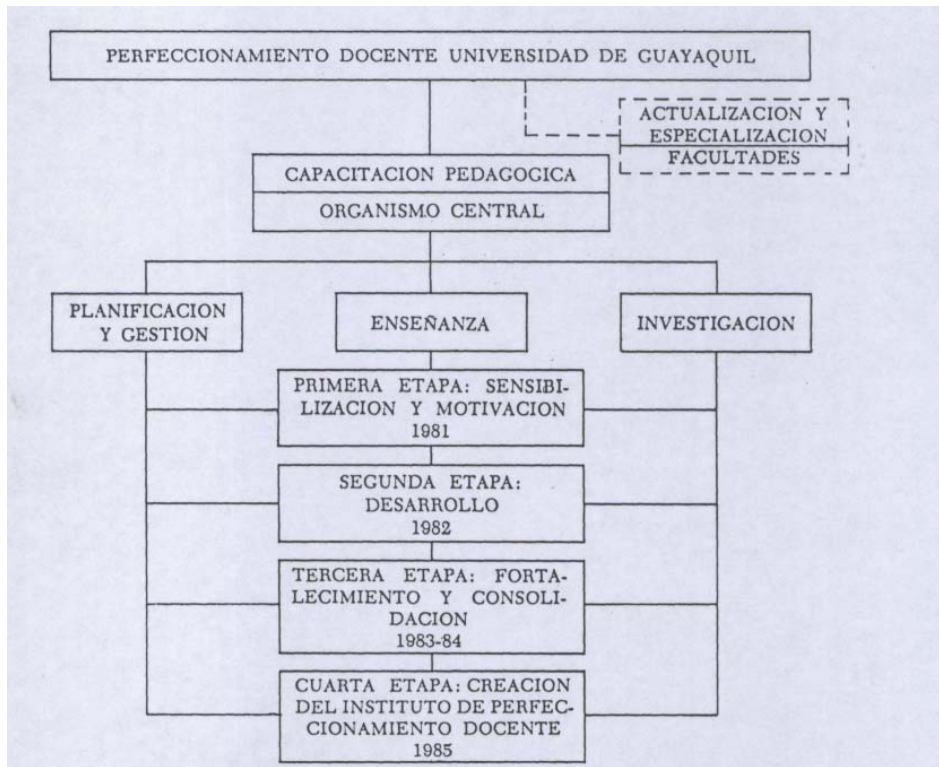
PERFECCIONAMIENTO DOCENTE UNIVERSIDAD DE GUAYAQUIL

ACTUALIZACION Y ESPECIALIZACION

FACULTADES

CAPACITACION PEDAGOGICA

ORGANISMO CENTRAL

PLANIFICACION Y GESTION

ENSEÑANZA

INVESTIGACION

PRIMERA ETAPA: SENSIBILIZACION Y MOTIVACION 1981

SEGUNDA ETAPA: DESARROLLO 1982

TERCERA ETAPA: FORTALECIMIENTO Y CONSOLIDACION 1983-84

CUARTA ETAPA: CREACION DEL INSTITUTO DE PERFECCIONAMIENTO DOCENTE 1985